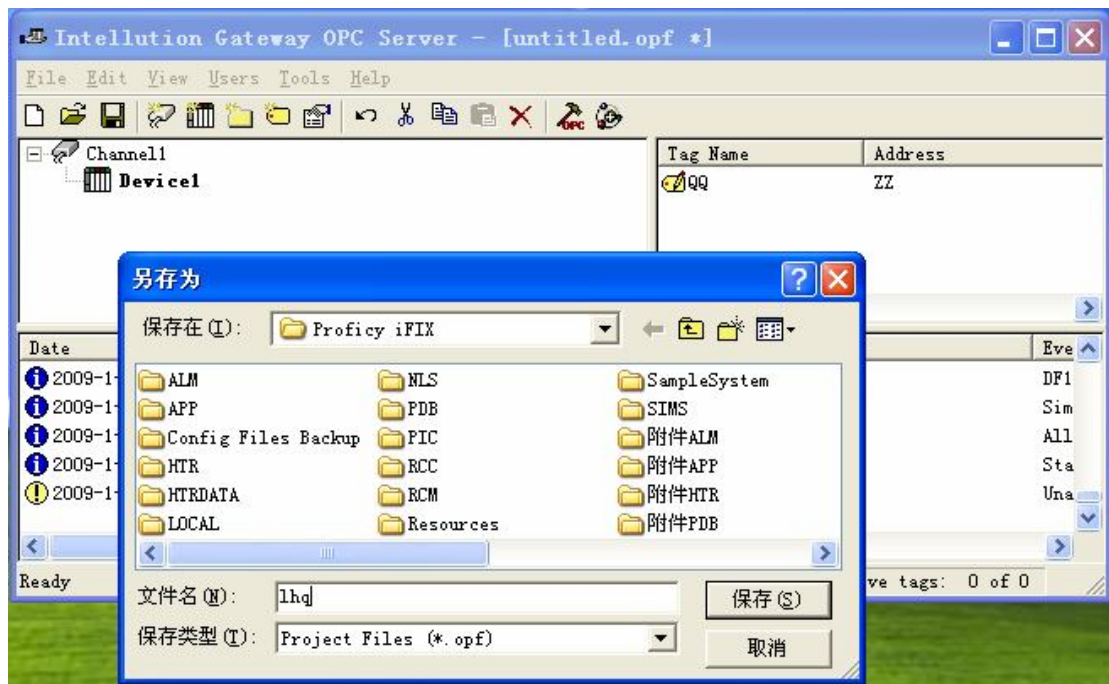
Intellution Gateway OPC Server - [untitled.opf *]

File Edit View Users Tools Help

Channel1
Device1

| Tag Name | Address |
|---|---|
| QQ | ZZ |

Date
2009-1-
2009-1-
2009-1-
2009-1-
2009-1-

Eve
DF1
Sim
All
Sta
Una

Ready

ve tags: 0 of 0

另存为

保存在(I): Proficy iFIX

ALM
APP
Config Files Backup
HTR
HTRDATA
LOCAL
NLS
PDB
PIC
RCC
RCM
Resources
SampleSystem
SIMS
附件ALM
附件APP
附件HTR
附件PDB

文件名(N): lhq
保存(S)

保存类型(T): Project Files (*.opf)
取消